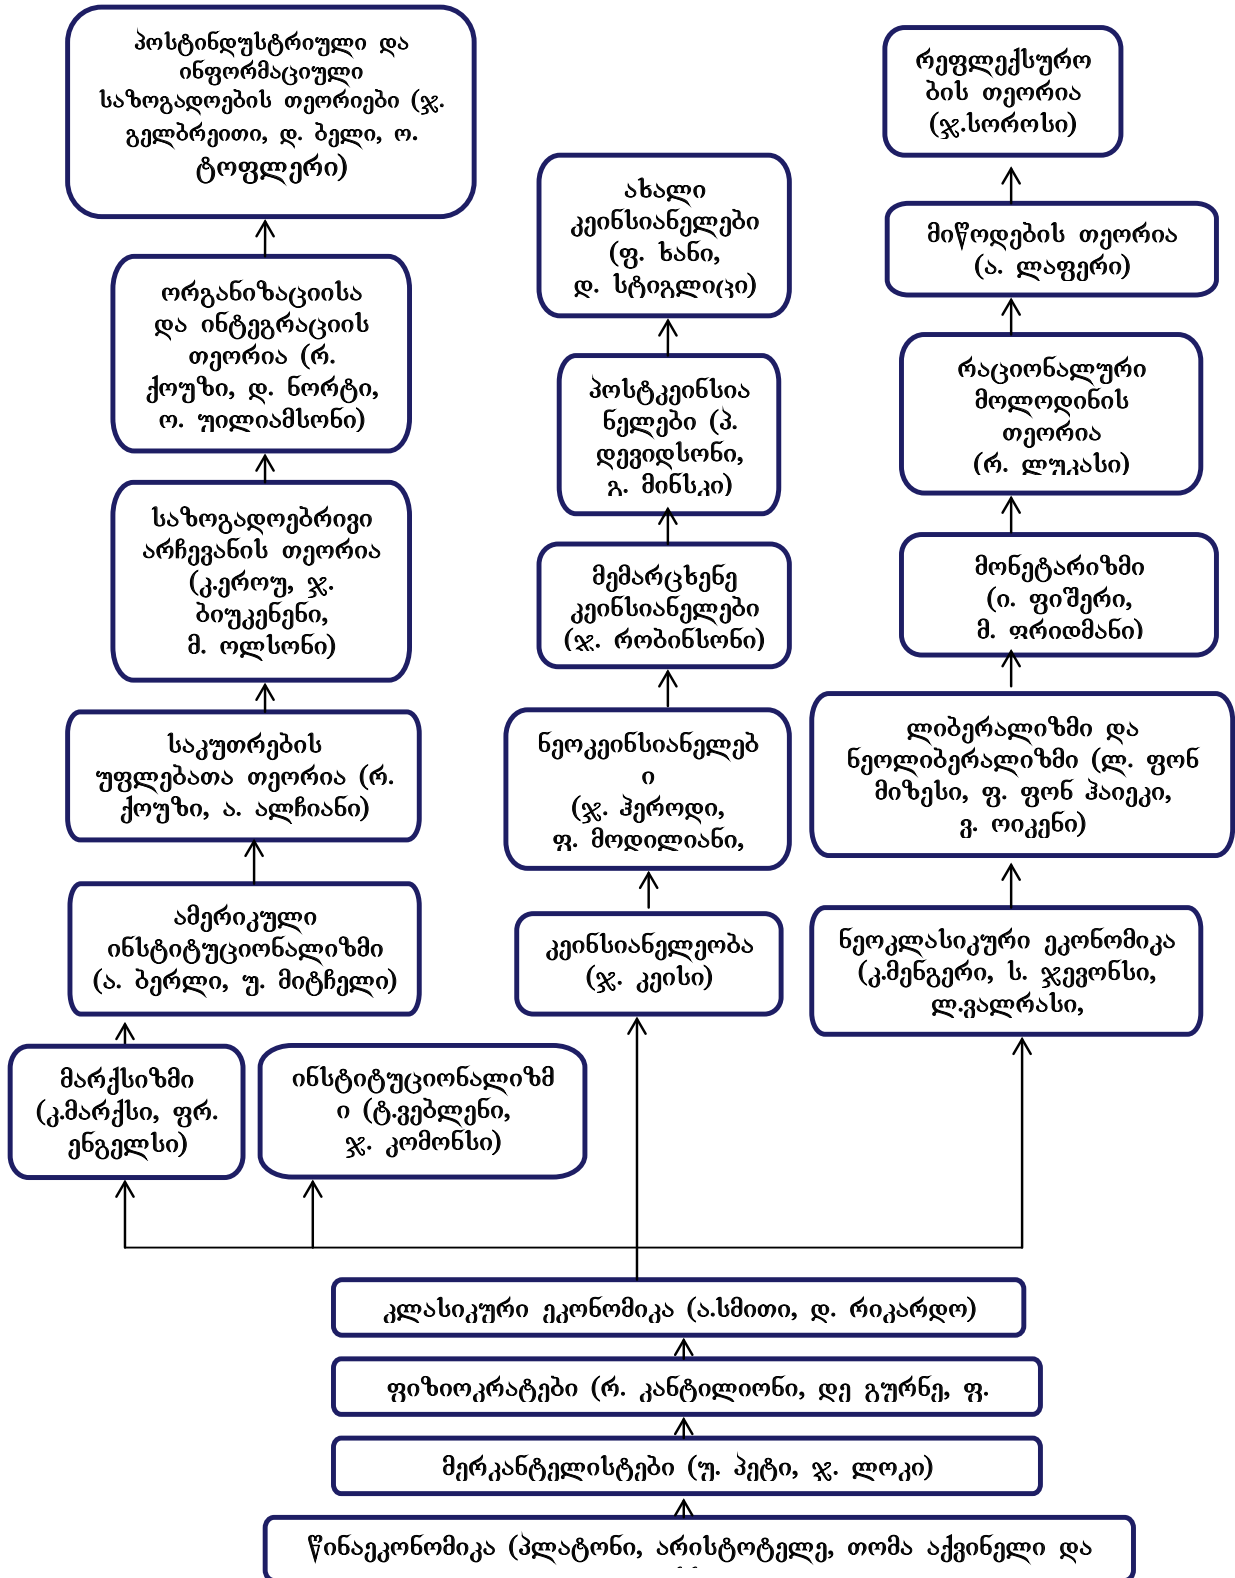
პოსტინდუსტრიული და ინფორმაციული საზოგადოების თეორიები (ჯ. გელბრეითი, დ. ბელი, ო. ტოფლერი)

ორგანიზაციისა და ინტეგრაციის თეორია (რ. ქოუზი, დ. ნორტი, ო. უილიამსონი)

საზოგადოებრივი არჩევანის თეორია (კ.ეროუ, ჯ. ბიუკენენი, მ. ოლსონი)

საკუთრების უფლებათა თეორია (რ. ქოუზი, ა. ალჩიანი)

ამერიკული ინსტიტუციონალიზმი (ა. ბერლი, უ. მიტჩელი)

მარქსიზმი (კ.მარქსი, ფრ. ენგელსი)

ინსტიტუციონალიზმი (ტ.ვებლენი, ჯ. კომონსი)

ახალი კეინსიანელები (ფ. ხანი, დ. სტიგლი(ც)ი)

პოსტკეინსიანელები (პ. დევიდსონი, ჰ. მინსკი)

მემარცხენე კეინსიანელები (ჯ. რობინსონი)

ნეოკეინსიანელები (ჯ. ჰეროდი, ფ. მოდილიანი,

კეინსიანელეობა (ჯ. კეისი)

რეფლექსურობის თეორია (ჯ.სოროსი)

მიწოდების თეორია (ა. ლაფერი)

რაციონალური მოლოდინის თეორია (რ. ლუკასი)

მონეტარიზმი (ი. ფიშერი, მ. ფრიდმანი)

ლიბერალიზმი და ნეოლიბერალიზმი (ლ. ფონ მიზესი, ფ. ფონ ჰაიეკი, ვ. ოიკენი)

ნეოკლასიკური ეკონომიკა (კ.მენგერი, ს. ჯევონსი, ლ.ვალრასი,

კლასიკური ეკონომიკა (ა.სმითი, დ. რიკარდო)

ფიზიოკრატები (რ. კანტილიონი, დე გურნე, ფ.

მერკანტელისტები (უ. პეტი, ჯ. ლოკი)

წინაეკონომიკა (პლატონი, არისტოტელე, თომა აქვინელი და